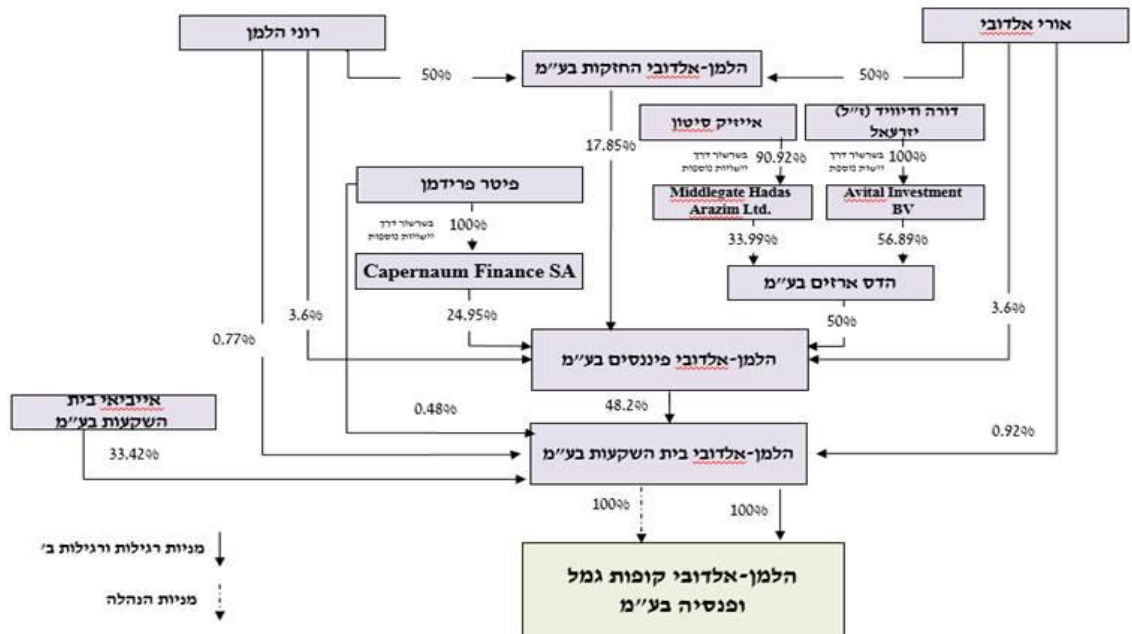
רוני הלמן

אורי אלדובי

50%

הלמן-אלדובי החזקות בע"מ

50%

17.85%

אייזיק סיטון

דורה ודיוויד (ז"ל) יזרעאל

בשרשור דרך ישויות נוספות

90.92%

בשרשור דרך ישויות נוספות

100%

פיטר פרידמן

Middlegate Hadas Arazim Ltd.

Avital Investment BV

בשרשור דרך ישויות נוספות

100%

33.99%

56.89%

Capernaum Finance SA

הדס ארזים בע"מ

3.6%

24.95%

50%

3.6%

0.77%

הלמן-אלדובי פיננסים בע"מ

אייביאי בית השקעות בע"מ

0.48%

48.2%

0.92%

33.42%

הלמן-אלדובי בית השקעות בע"מ

100%

100%

מניות רגילות ורגילות ב'

הלמן-אלדובי קופות גמל ופנסיה בע"מ

מניות הנהלה